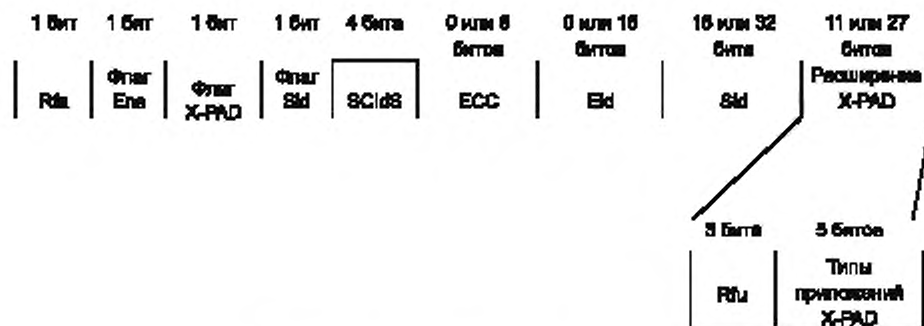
1 бит | 1 бит | 1 бит | 1 бит | 4 бита | 0 или 8 битов | 0 или 16 битов | 16 или 32 бита | 11 или 27 битов

Rfa | Флаг Ens | Флаг X-PAD | Флаг SId | SCIdS | ECC | EId | SId | Расширение X-PAD

3 бита | 5 битов

Rfu | Типы приложений X-PAD